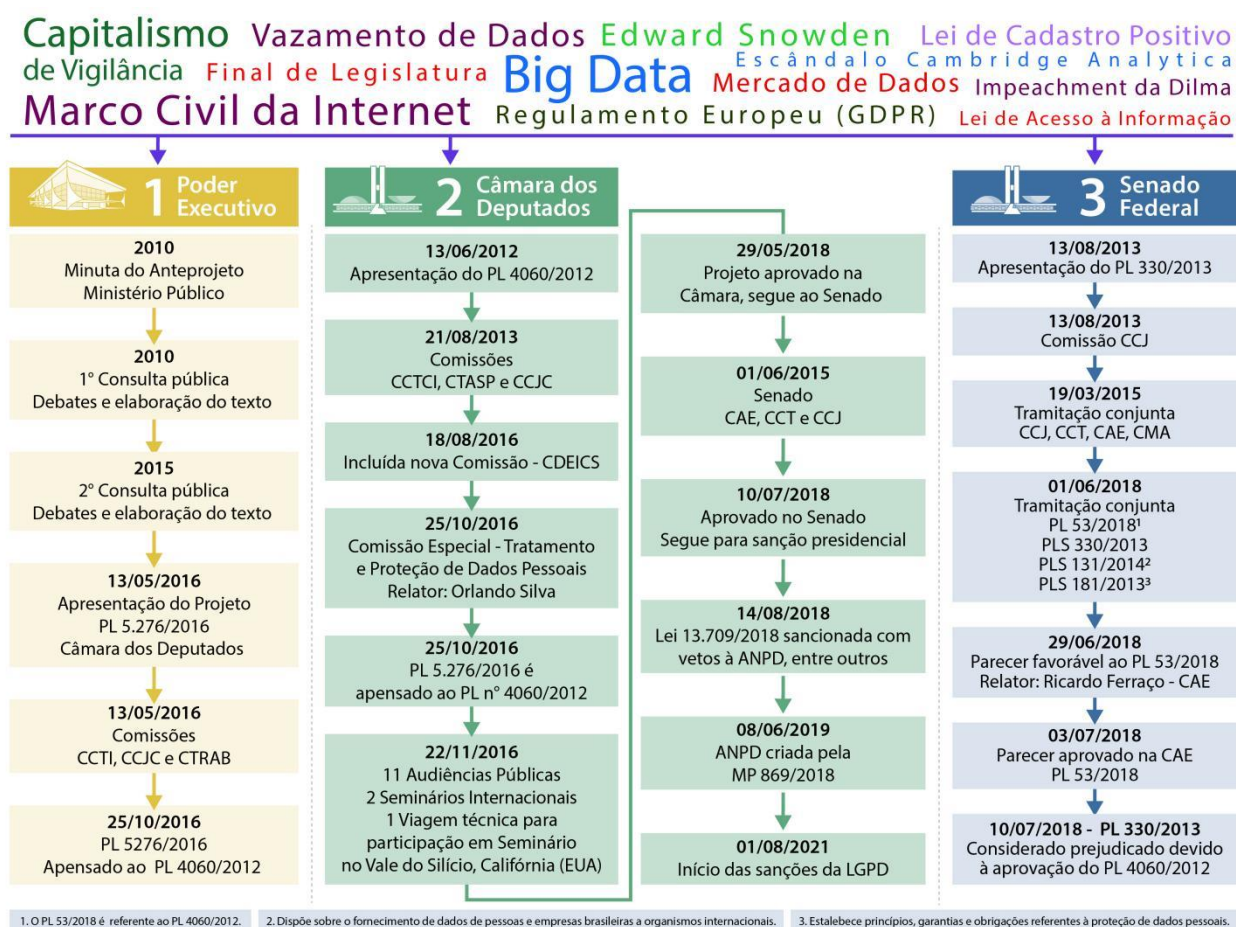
Capitalismo de Vigilância Vazamento de Dados Final de Legislatura Edward Snowden Big Data Lei de Cadastro Positivo Escândalo Cambridge Analytica Mercado de Dados Impeachment da Dilma Marco Civil da Internet Regulamento Europeu (GDPR) Lei de Acesso à Informação

1 Poder Executivo

2010
Minuta do Anteprojeto
Ministério Público

2010
1° Consulta pública
Debates e elaboração do texto

2015
2° Consulta pública
Debates e elaboração do texto

13/05/2016
Apresentação do Projeto
PL 5.276/2016
Câmara dos Deputados

13/05/2016
Comissões
CCTI, CCJC e CTRAB

25/10/2016
PL 5276/2016
Apensado ao PL 4060/2012

2 Câmara dos Deputados

13/06/2012
Apresentação do PL 4060/2012

21/08/2013
Comissões
CCTCI, CTASP e CCJC

18/08/2016
Incluída nova Comissão - CDEICS

25/10/2016
Comissão Especial - Tratamento e Proteção de Dados Pessoais
Relator: Orlando Silva

25/10/2016
PL 5.276/2016 é apensado ao PL n° 4060/2012

22/11/2016
11 Audiências Públicas
2 Seminários Internacionais
1 Viagem técnica para participação em Seminário no Vale do Silício, Califórnia (EUA)

29/05/2018
Projeto aprovado na Câmara, segue ao Senado

01/06/2015
Senado
CAE, CCT e CCJ

10/07/2018
Aprovado no Senado
Segue para sanção presidencial

14/08/2018
Lei 13.709/2018 sancionada com vetos à ANPD, entre outros

08/06/2019
ANPD criada pela
MP 869/2018

01/08/2021
Início das sanções da LGPD

3 Senado Federal

13/08/2013
Apresentação do PL 330/2013

13/08/2013
Comissão CCJ

19/03/2015
Tramitação conjunta
CCJ, CCT, CAE, CMA

01/06/2018
Tramitação conjunta
PL 53/2018¹
PLS 330/2013
PLS 131/2014²
PLS 181/2013³

29/06/2018
Parecer favorável ao PL 53/2018
Relator: Ricardo Ferraço - CAE

03/07/2018
Parecer aprovado na CAE
PL 53/2018

10/07/2018 - PL 330/2013
Considerado prejudicado devido à aprovação do PL 4060/2012

1. O PL 53/2018 é referente ao PL 4060/2012.
2. Dispõe sobre o fornecimento de dados de pessoas e empresas brasileiras a organismos internacionais.
3. Estabelece princípios, garantias e obrigações referentes à proteção de dados pessoais.